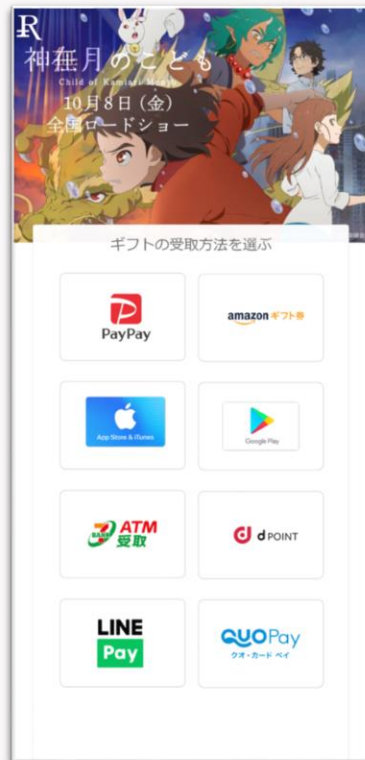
R

神無月のこども

Child of Kamiari Month

10月8日（金）
全国ロードショー

ギフトの受取方法を選ぶ

PayPay

amazon ギフト券

App Store & iTunes

Google Play

ATM 受取

d POINT

LINE Pay

QUO Pay
クオ・カード ペイ